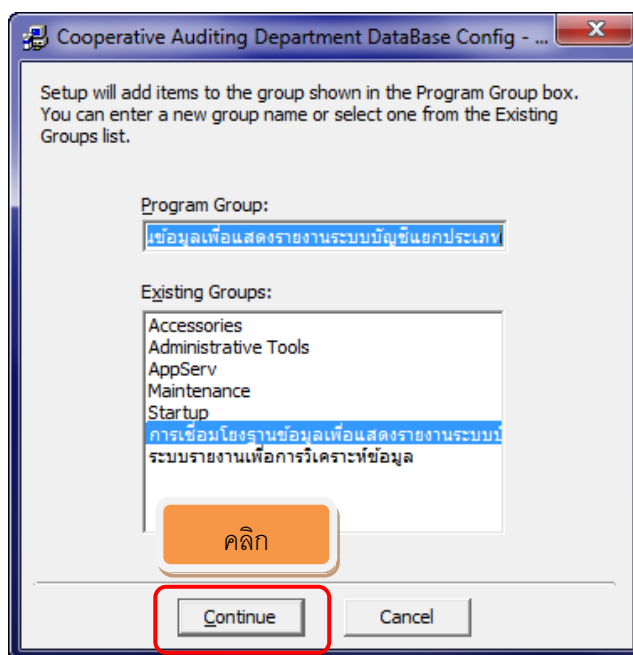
Cooperative Auditing Department DataBase Config - ...

Setup will add items to the group shown in the Program Group box. You can enter a new group name or select one from the Existing Groups list.

Program Group:

ข้อมูลเพื่อแสดงรายงานระบบบัญชีแยกประเภ

Existing Groups:

Accessories
Administrative Tools
AppServ
Maintenance
Startup
การเชื่อมโยงฐานข้อมูลเพื่อแสดงรายงานระบบบั
ระบบรายงานเพื่อการวิเคราะห์ข้อมูล

คลิก

Continue

Cancel